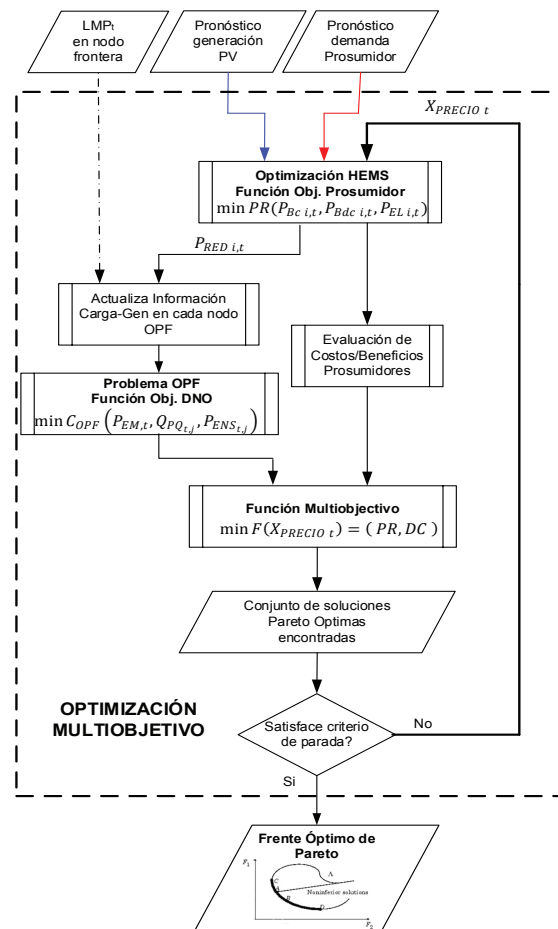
LMP$_t$ en nodo frontera

Pronóstico generación PV

Pronóstico demanda Prosumidor

$X_{PRECIO\ t}$

Optimización HEMS
Función Obj. Prosumidor
$\min PR(P_{Bc\ i,t}, P_{Bdc\ i,t}, P_{EL\ i,t})$

$P_{RED\ i,t}$

Actualiza Información Carga-Gen en cada nodo OPF

Evaluación de Costos/Beneficios Prosumidores

Problema OPF
Función Obj. DNO
$\min C_{OPF}\left(P_{EM,t}, Q_{PQ_{t,j}}, P_{ENS_{t,j}}\right)$

Función Multiobjectivo
$\min F(X_{PRECIO\ t}) = (PR, DC)$

Conjunto de soluciones Pareto Optimas encontradas

OPTIMIZACIÓN MULTIOBJETIVO

Satisface criterio de parada?

No

Si

Frente Óptimo de Pareto

$F_1$

A

C

B

D

Noninferior solutions

$F_2$